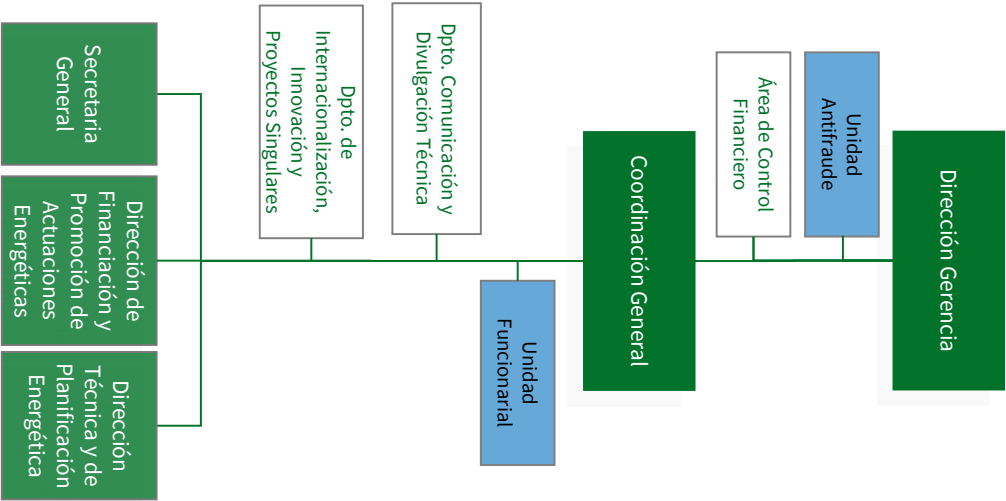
Secretaria General

Dirección de Financiación y Promoción de Actuaciones Energéticas

Dirección Técnica y de Planificación Energética

Dpto. de Internacionalización, Innovación y Proyectos Singulares

Dpto. Comunicación y Divulgación Técnica

Unidad Funcionarial

Coordinación General

Área de Control Financiero

Unidad Antifraude

Dirección Gerencia